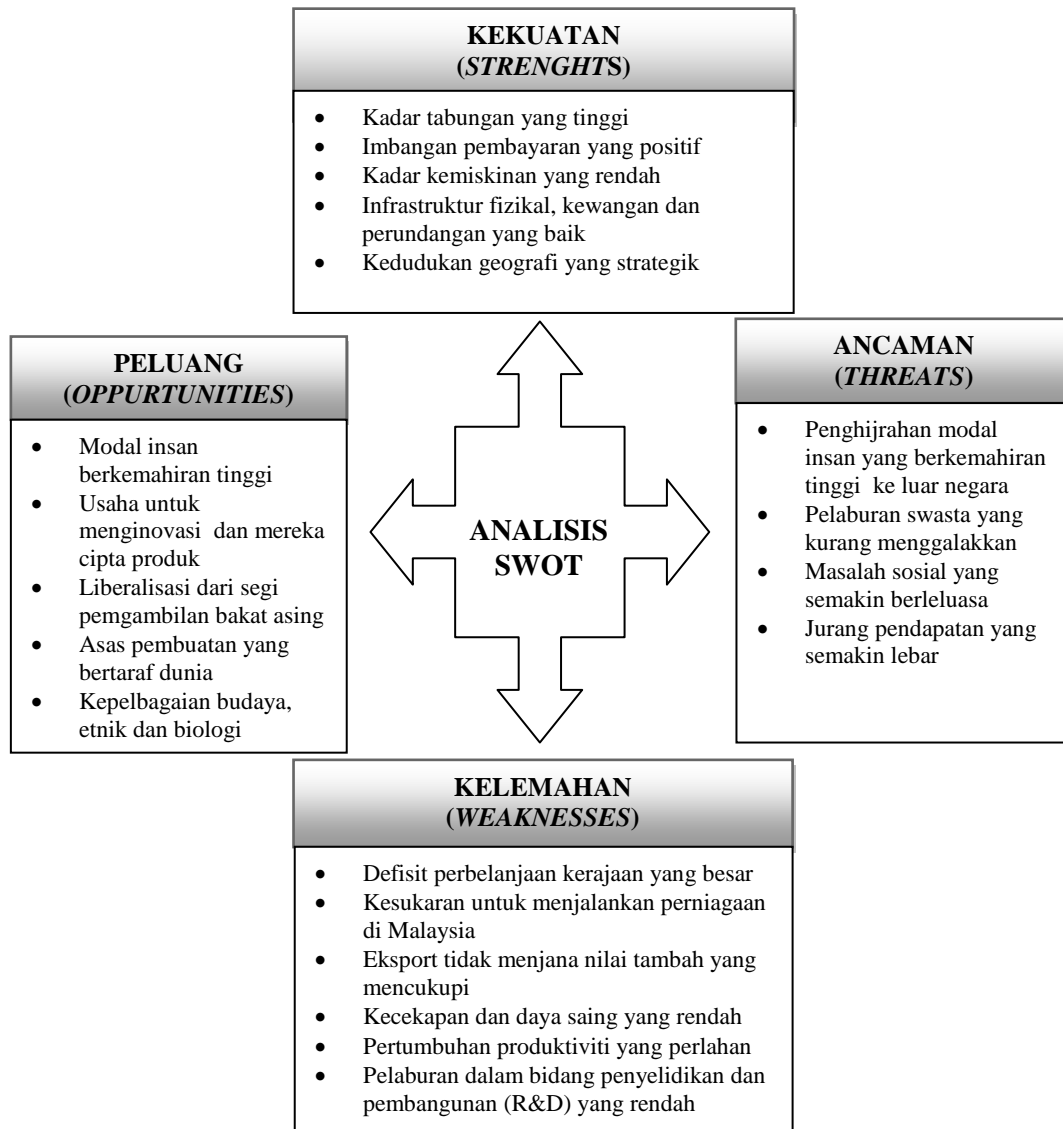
KEKUATAN
(*STRENGHTS*)

- Kadar tabungan yang tinggi
- Imbangan pembayaran yang positif
- Kadar kemiskinan yang rendah
- Infrastruktur fizikal, kewangan dan perundangan yang baik
- Kedudukan geografi yang strategik

PELUANG
(*OPPURTUNITIES*)

- Modal insan berkemahiran tinggi
- Usaha untuk menginovasi dan mereka cipta produk
- Liberalisasi dari segi pengambilan bakat asing
- Asas pembuatan yang bertaraf dunia
- Kepelbagaian budaya, etnik dan biologi

ANALISIS SWOT

ANCAMAN
(*THREATS*)

- Penghijrahan modal insan yang berkemahiran tinggi ke luar negara
- Pelaburan swasta yang kurang menggalakkan
- Masalah sosial yang semakin berleluasa
- Jurang pendapatan yang semakin lebar

KELEMAHAN
(*WEAKNESSES*)

- Defisit perbelanjaan kerajaan yang besar
- Kesukaran untuk menjalankan perniagaan di Malaysia
- Eksport tidak menjana nilai tambah yang mencukupi
- Kecekapan dan daya saing yang rendah
- Pertumbuhan produktiviti yang perlahan
- Pelaburan dalam bidang penyelidikan dan pembangunan (R&D) yang rendah